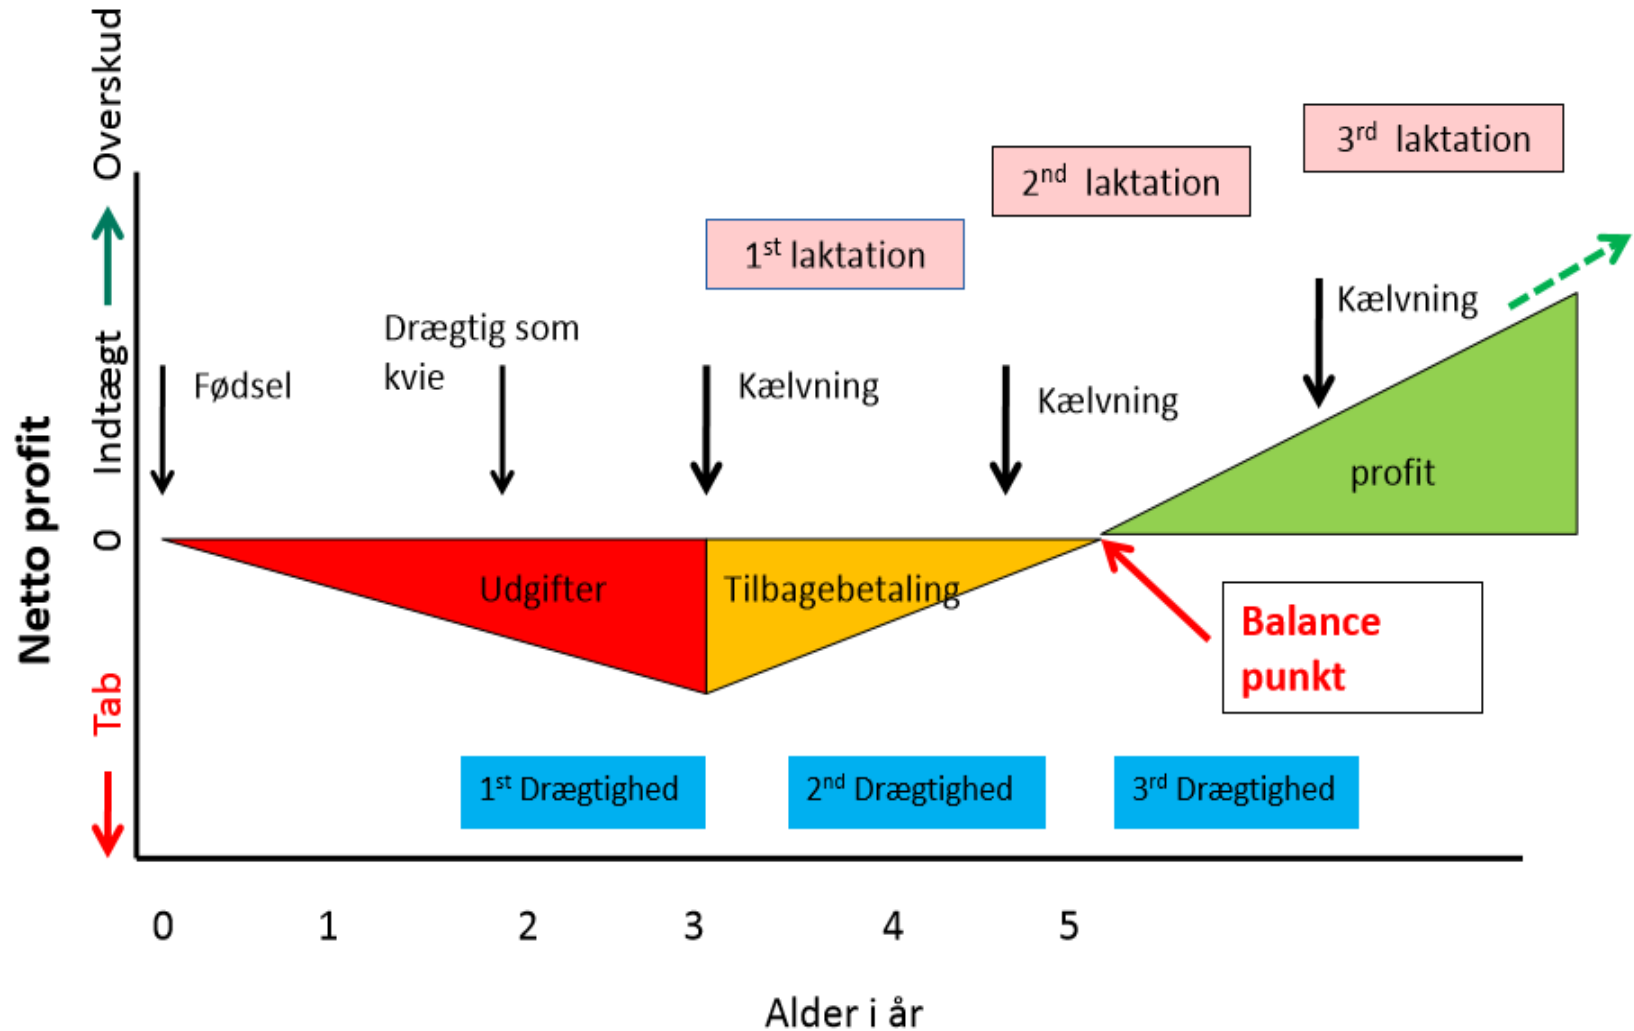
Overskud
Indtægt
Netto profit
0
Tab

$3^{rd}$ laktation
$2^{nd}$ laktation
$1^{st}$ laktation

Fødsel
Drægtig som kvie
Kælvning
Kælvning
Kælvning

profit
Udgifter
Tilbagebetaling

Balance punkt

$1^{st}$ Drægtighed
$2^{nd}$ Drægtighed
$3^{rd}$ Drægtighed

0 1 2 3 4 5

Alder i år